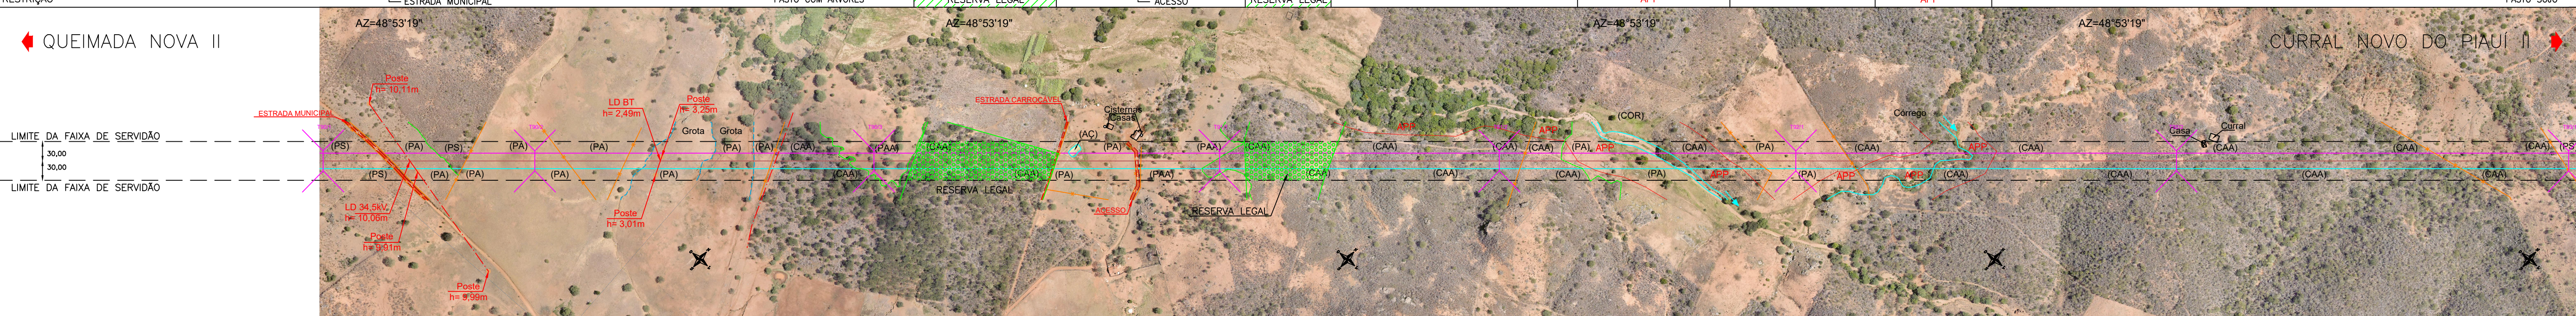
RESTRIÇÃO
ESTRADA MUNICIPAL
PASTO COM ÁRVORES
RESERVA LEGAL
ACESSO
RESERVA LEGAL
APP
APP
PASTO SUJO

AZ=48°53'19"
AZ=48°53'19"
AZ=48°53'19"
AZ=48°53'19"

QUEIMADA NOVA II
CURRAL NOVO DO PIAUÍ II

LIMITE DA FAIXA DE SERVIDÃO
30,00
30,00
LIMITE DA FAIXA DE SERVIDÃO

Poste
h= 10,11m
ESTRADA MUNICIPAL
LD BT
h= 2,49m
Poste
h= 3,25m
Grota
Grota
ESTRADA CARROÇÁVEL
Cisterna
Casas
(AC)
(COR)
Corrego
Casa
Curral
APP
APP
APP
APP
APP
APP
APP

(PS) (PA) (PS) (PA) (PA) (PA) (PA) (CAA) (PAA) (CAA) (PA) (PAA) (CAA) (CAA) (CAA) (CAA) (PA) (CAA) (PA) (CAA) (CAA) (CAA) (CAA) (CAA) (PS)
(PS) (PA) (PA) (PA) (PA) (CAA) (CAA) (PA) (PA) (CAA) (CAA) (CAA) (PA) (PA) (CAA) (CAA) (CAA) (CAA)

RESERVA LEGAL
RESERVA LEGAL
ACESSO

LD 34,5kV
h= 10,06m
Poste
h= 9,01m
Poste
h= 3,01m
Poste
h= 9,99m